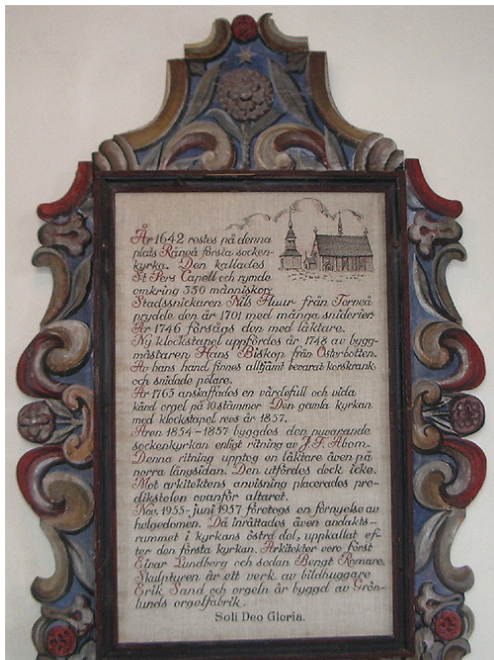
År 1642 restes på denna plats Råneå första sockenkyrka. Den kallades St Pers Capell och rymde omkring 350 människor. Stadssnickaren Nils Fluur från Torneå prydde den år 1701 med många snideriet. År 1746 försågs den med läktare. Ny klockstapel uppfördes år 1748 av byggmästaren Hans Biskop från Österbotten. Av hans hand finnes alltjämt bevarat korskrank och snidade pelare. År 1765 anskaffades en värdefull och vida känd orgel på 10 stämmor. Den gamla kyrkan med klockstapel revs år 1857. Åren 1854-1857 byggdes den nuvarande sockenkyrkan enligt ritning av J.F. Åbom. Denna ritning upptog en läktare även på norra långsidan. Den utfördes dock icke. Mot arkitektens anvisning placerades predikstolen ovanför altaret. Nov. 1955-juni 1957 företogs en förnyelse av helgedomen. Då inrättades även andaktsrummet i kyrkans östra del, uppkallat efter den första kyrkan. Arkitekter voro först Einar Lundberg och sedan Bengt Romare. Skulpturen är ett verk av bildhuggare Erik Sand och orgeln är byggd av Grönlunds orgelfabrik.

Soli Deo Gloria.